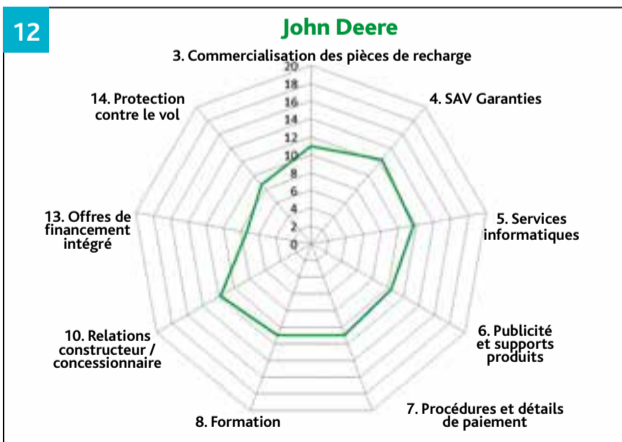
12

John Deere

3. Commercialisation des pièces de recharge

20
18
16
14
12
10
8
6
4
2
0

4. SAV Garanties

5. Services informatiques

6. Publicité et supports produits

7. Procédures et détails de paiement

8. Formation

10. Relations constructeur / concessionnaire

13. Offres de financement intégré

14. Protection contre le vol